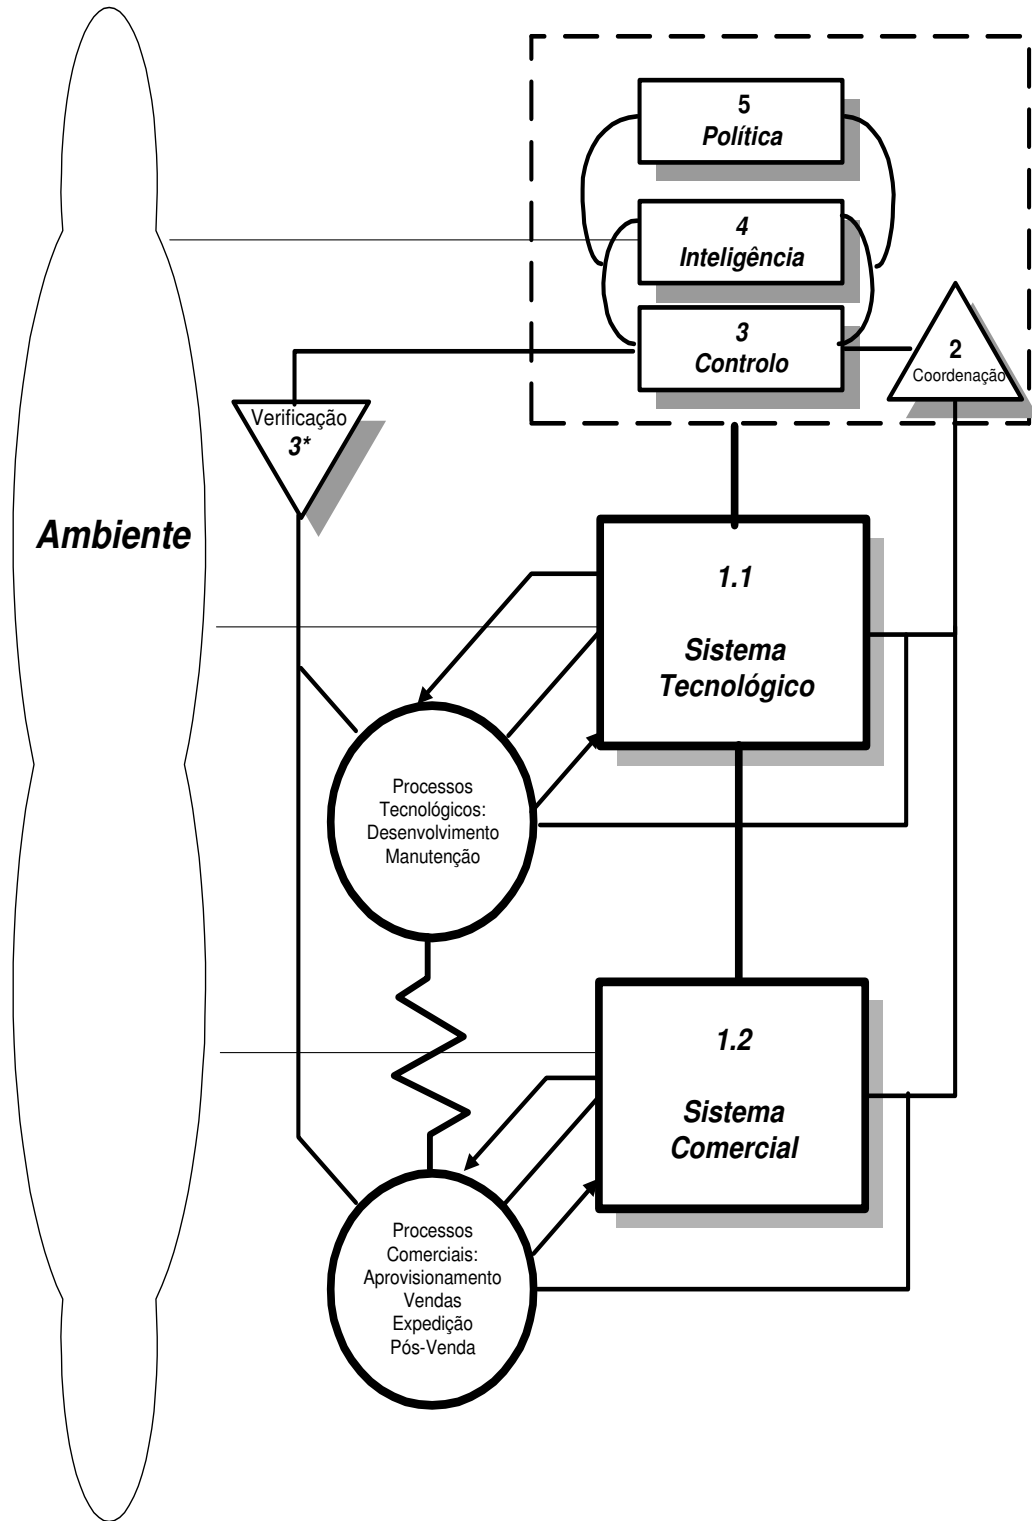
5
Política

4
Inteligência

3
Controlo

2
Coordenação

Verificação
3*

Ambiente

1.1
Sistema Tecnológico

Processos Tecnológicos: Desenvolvimento Manutenção

1.2
Sistema Comercial

Processos Comerciais: Aprovisionamento Vendas Expedição Pós-Venda